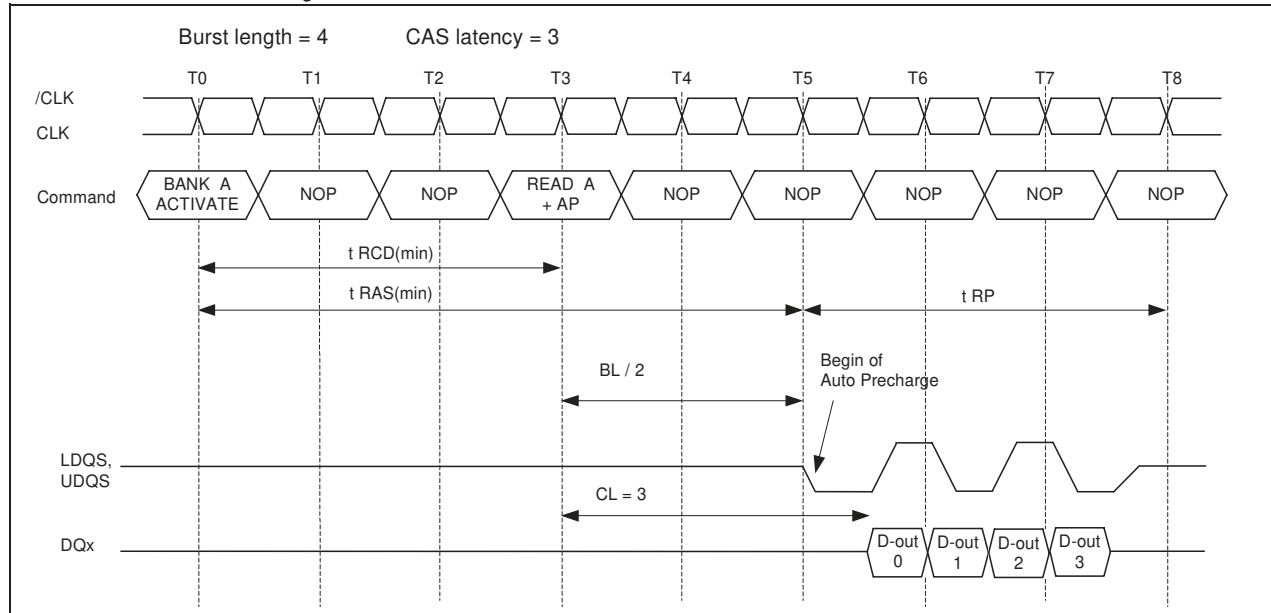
Burst length = 4 CAS latency = 3

T0 T1 T2 T3 T4 T5 T6 T7 T8

/CLK

CLK

Command BANK A ACTIVATE NOP NOP READ A + AP NOP NOP NOP NOP NOP

t RCD(min)

t RAS(min)

t RP

BL / 2

Begin of Auto Precharge

LDQS, UDQS

CL = 3

DQx D-out 0 D-out 1 D-out 2 D-out 3